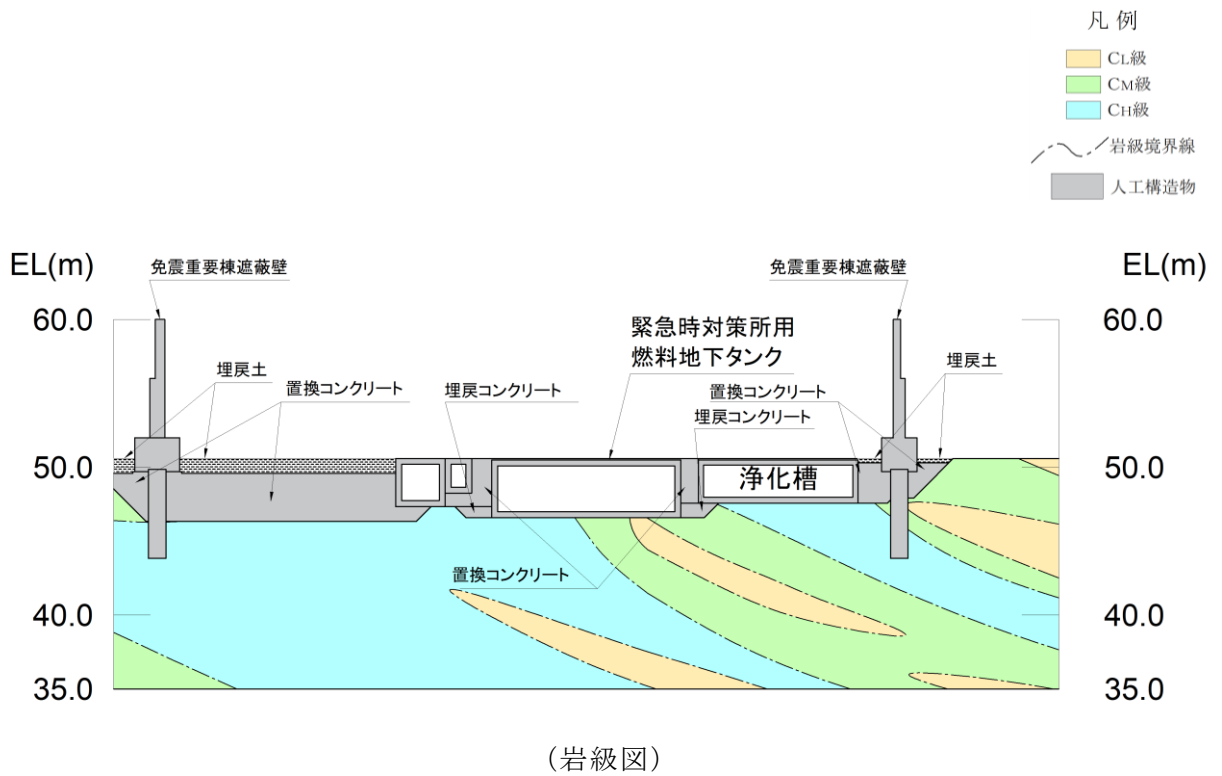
凡例

CL級

CM級

CH級

岩級境界線

人工構造物

EL(m)

免震重要棟遮蔽壁

免震重要棟遮蔽壁

EL(m)

60.0

60.0

緊急時対策所用
燃料地下タンク

埋戻土

埋戻土

置換コンクリート

埋戻コンクリート

置換コンクリート

埋戻コンクリート

50.0

浄化槽

50.0

置換コンクリート

40.0

40.0

35.0

35.0

（岩級図）